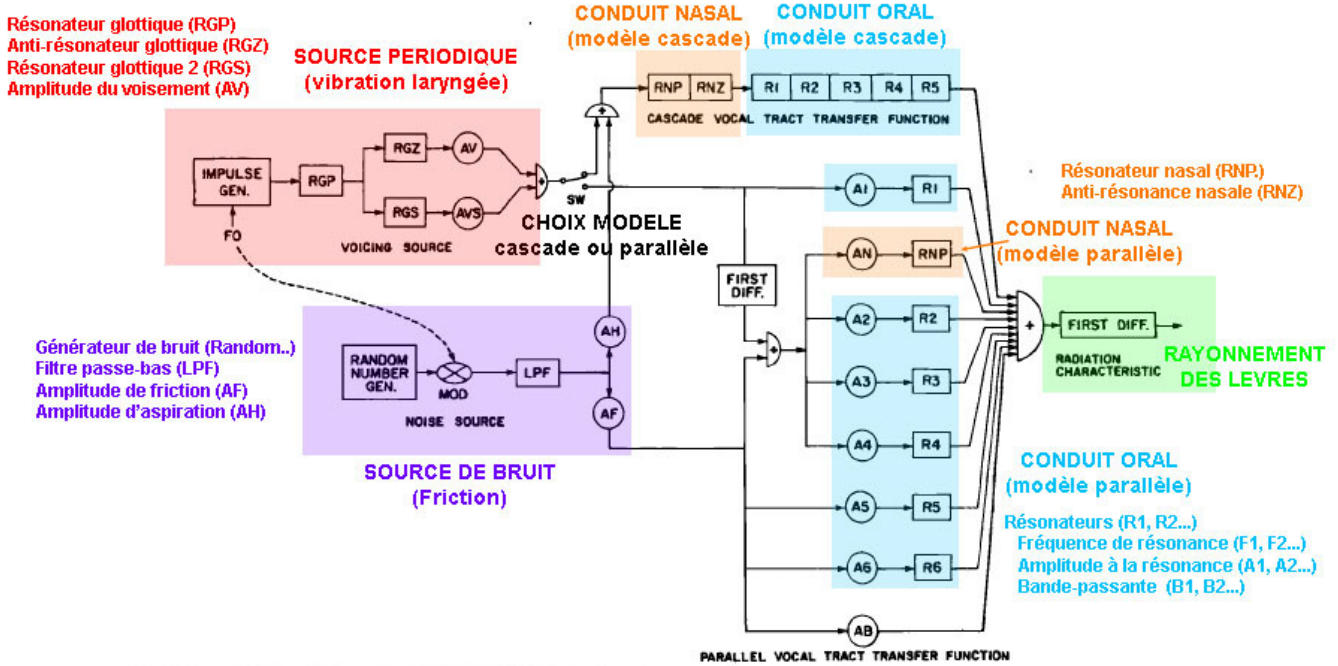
Résonateur glottique (RGP)
Anti-résonateur glottique (RGZ)
Résonateur glottique 2 (RGS)
Amplitude du voisement (AV)

SOURCE PERIODIQUE
(vibration laryngée)

CONDUIT NASAL
(modèle cascade)

CONDUIT ORAL
(modèle cascade)

RNP RNZ
R1 R2 R3 R4 R5
CASCADE VOCAL TRACT TRANSFER FUNCTION

IMPULSE GEN.
RGP
RGZ
AV
RGS
AVS
SW
F0
VOICING SOURCE

CHOIX MODELE
cascade ou parallèle

Résonateur nasal (RNP.)
Anti-résonance nasale (RNZ)

A1 R1
CONDUIT NASAL
(modèle parallèle)
AN RNP
FIRST DIFF.
A2 R2
A3 R3
A4 R4
A5 R5
A6 R6
AB
PARALLEL VOCAL TRACT TRANSFER FUNCTION

FIRST DIFF.
RADIATION CHARACTERISTIC
RAYONNEMENT
DES LEVRES

Générateur de bruit (Random..)
Filtre passe-bas (LPF)
Amplitude de friction (AF)
Amplitude d'aspiration (AH)

RANDOM NUMBER GEN.
MOD
LPF
AH
AF
NOISE SOURCE

SOURCE DE BRUIT
(Friction)

CONDUIT ORAL
(modèle parallèle)

Résonateurs (R1, R2...)
Fréquence de résonance (F1, F2...)
Amplitude à la résonance (A1, A2...)
Bande-passante (B1, B2...)